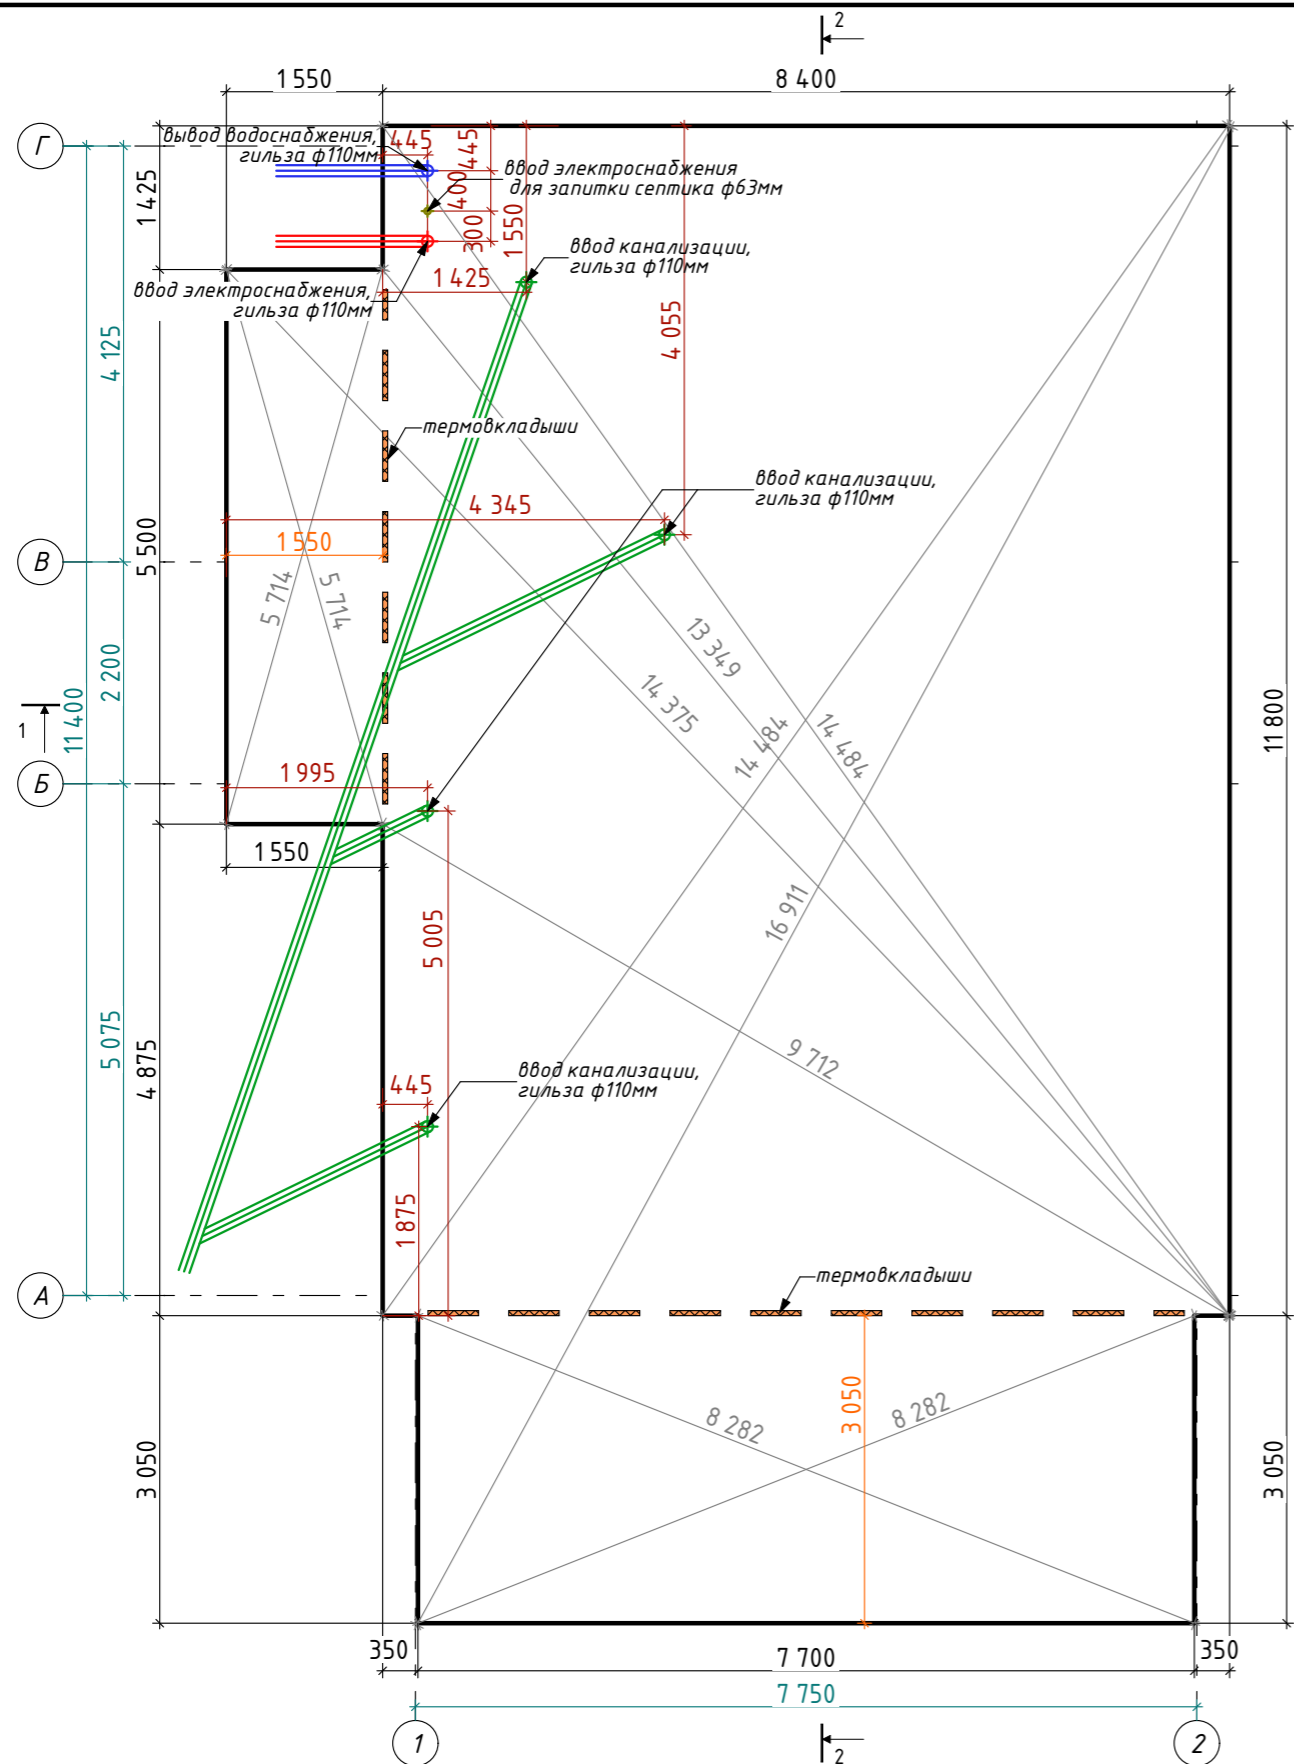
2
1 550
8 400
Г
вывод водоснабжения,
гильза ф110мм
445
445
ввод электроснабжения
для запитки септика ф63мм
400
1 425
300
1 550
ввод канализации,
гильза ф110мм
1 425
ввод электроснабжения,
гильза ф110мм
4 125
4 055
термовкладыши
ввод канализации,
гильза ф110мм
4 345
1 550
В
5 500
5 714
5 714
13 349
2 200
14 375
1
11 400
14 484
14 484
11 800
Б
1 995
1 550
16 911
5 005
5 075
4 875
9 712
445
ввод канализации,
гильза ф110мм
1875
А
термовкладыши
3 050
8 282
8 282
3 050
3 050
350
7 700
350
7 750
1
2
2